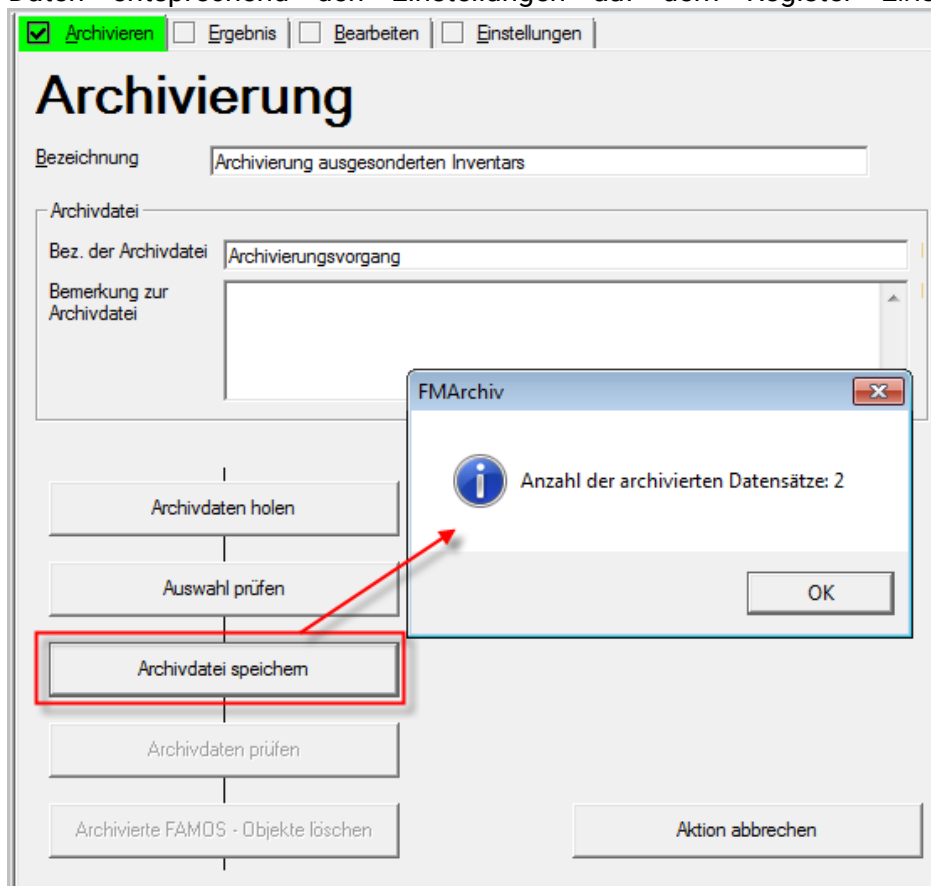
Archivieren | Ergebnis | Bearbeiten | Einstellungen

Archivierung

Bezeichnung Archivierung ausgesonderten Inventars

Archivdatei

Bez. der Archivdatei Archivierungsvorgang

Bemerkung zur Archivdatei

FMArchiv

Anzahl der archivierten Datensätze: 2

OK

Archivdaten holen

Auswahl prüfen

Archivdatei speichern

Archivdaten prüfen

Archivierte FAMOS - Objekte löschen

Aktion abbrechen